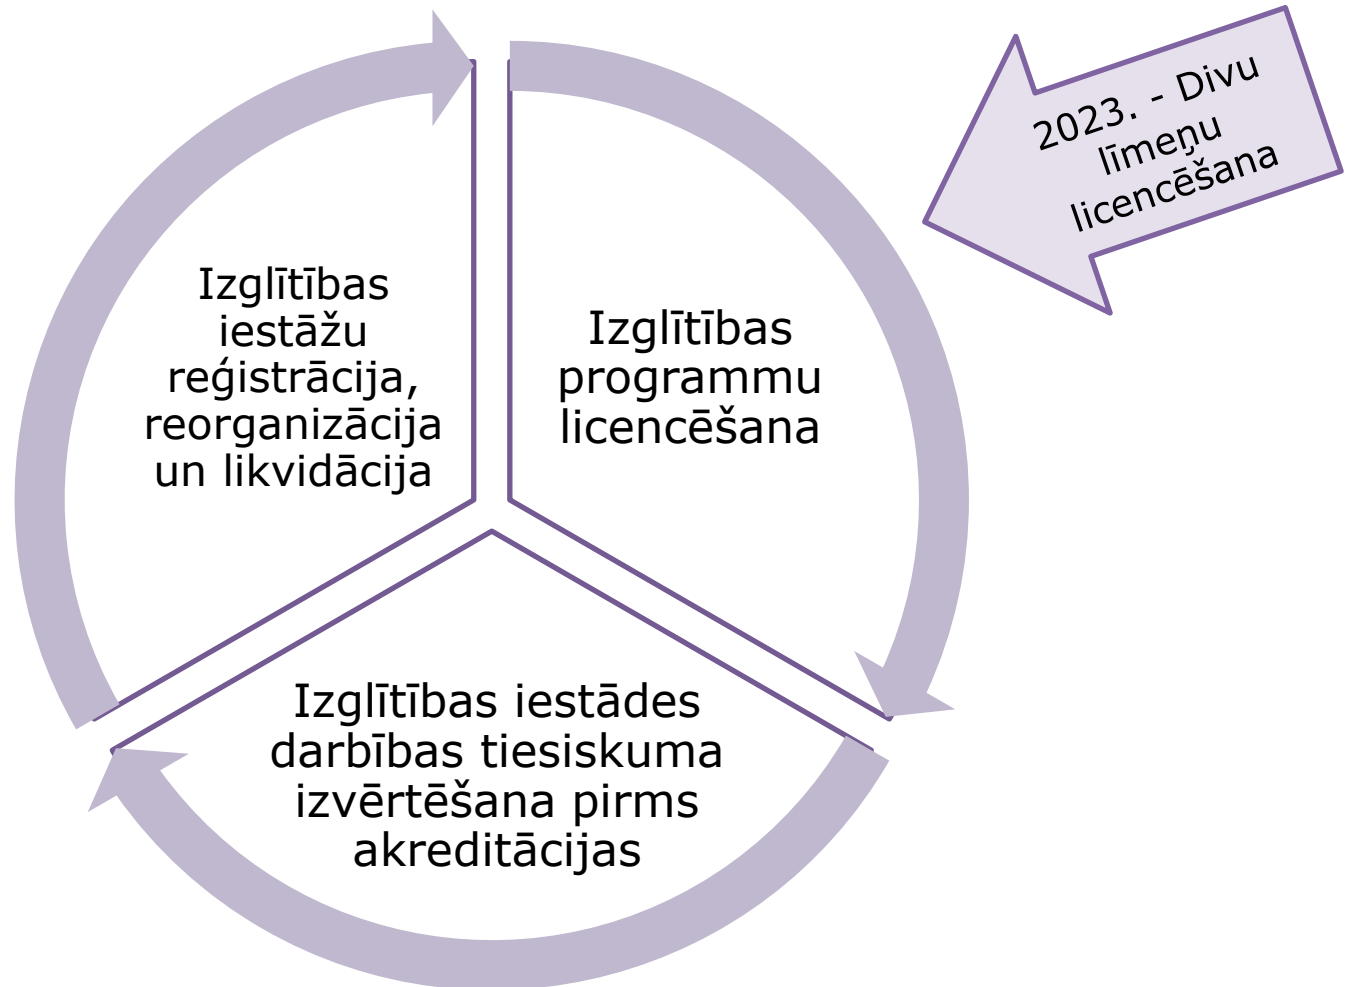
Izglītības iestāžu reģistrācija, reorganizācija un likvidācija

Izglītības programmu licencēšana

2023. - Divu līmeņu licencēšana

Izglītības iestādes darbības tiesiskuma izvērtēšana pirms akreditācijas